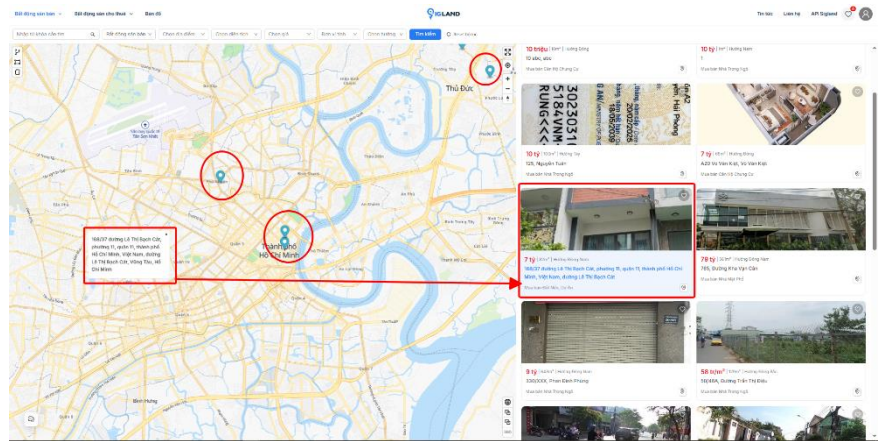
Bất động sản bán Bất động sản cho thuê Bản đồ

SIGLAND

Tin tức Liên hệ API Sigland

Nhập từ khóa cần tìm

Bất động sản bán

Chọn địa điểm

Chọn diện tích

Chọn giá

Bình luận

Chọn hướng

Tìm kiếm

Thủ Đức

Thành phố Hồ Chí Minh

168/37 đường Lê Thị Bạch Cát, phường 11, quận 11, thành phố Hồ Chí Minh, Việt Nam, đường Lê Thị Bạch Cát, Vĩnh Tân, Hồ Chí Minh

10 triệu | Đông

10 tỷ | Hướng Nam

10 tỷ | Hướng Tây

12A, Nguyễn Tuân

7 tỷ | Hướng Đông

A20 Võ Văn Kiệt, Võ Văn Kiệt

7 tỷ | Hướng Nam

168/37 đường Lê Thị Bạch Cát, phường 11, quận 11, thành phố Hồ Chí Minh, Việt Nam, đường Lê Thị Bạch Cát

79 tỷ | Hướng Đông Nam

705, Đường Nhà Vạn Cần

3 tỷ | Hướng Đông Nam

330/30X, Phan Đình Phùng

56 tr/m² | Hướng Đông Bắc

58/46A, Đường Trần Thị Điều

Bình Hưng